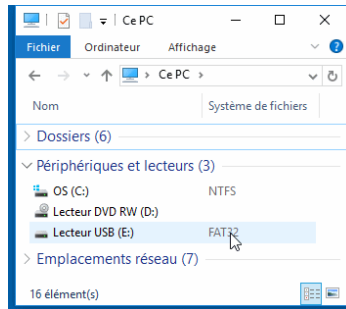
Ce PC

Fichier Ordinateur Affichage

Ce PC

Nom Système de fichiers

Dossiers (6)

Périphériques et lecteurs (3)

OS (C:) NTFS

Lecteur DVD RW (D:)

Lecteur USB (E:) FAT32

Emplacements réseau (7)

16 élément(s)